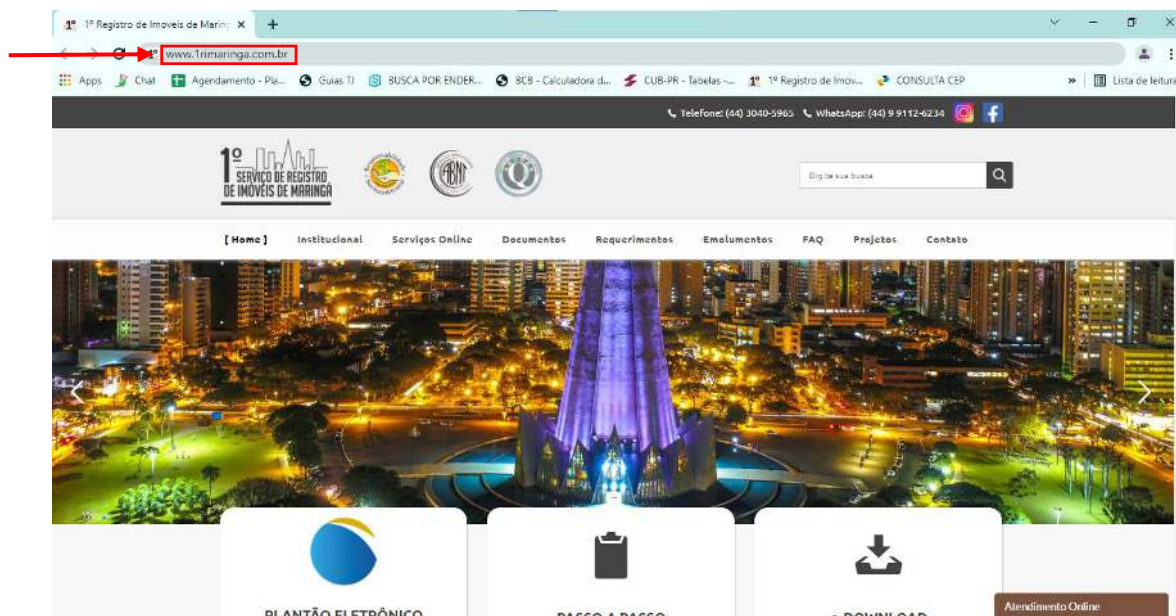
1º Registro de Imoveis de Maring ×
+

www.1rimaringa.com.br

Apps Chat Agendamento - Pla... Guias TJ BUSCA POR ENDER... BCB - Calculadora d... CUB-PR - Tabelas -... 1º Registro de Imov... CONSULTA CEP » Lista de leitura

Telefone: (44) 3040-5965 WhatsApp: (44) 9 9112-6234

1º SERVIÇO DE REGISTRO DE IMÓVEIS DE MARINGÁ

Digite sua busca

[ Home ] Institucional Serviços Online Documentos Requerimentos Emolumentos FAQ Projetos Contato

PLANTÃO ELETRÔNICO

PASSO A PASSO

DOWNLOAD

Atendimento Online